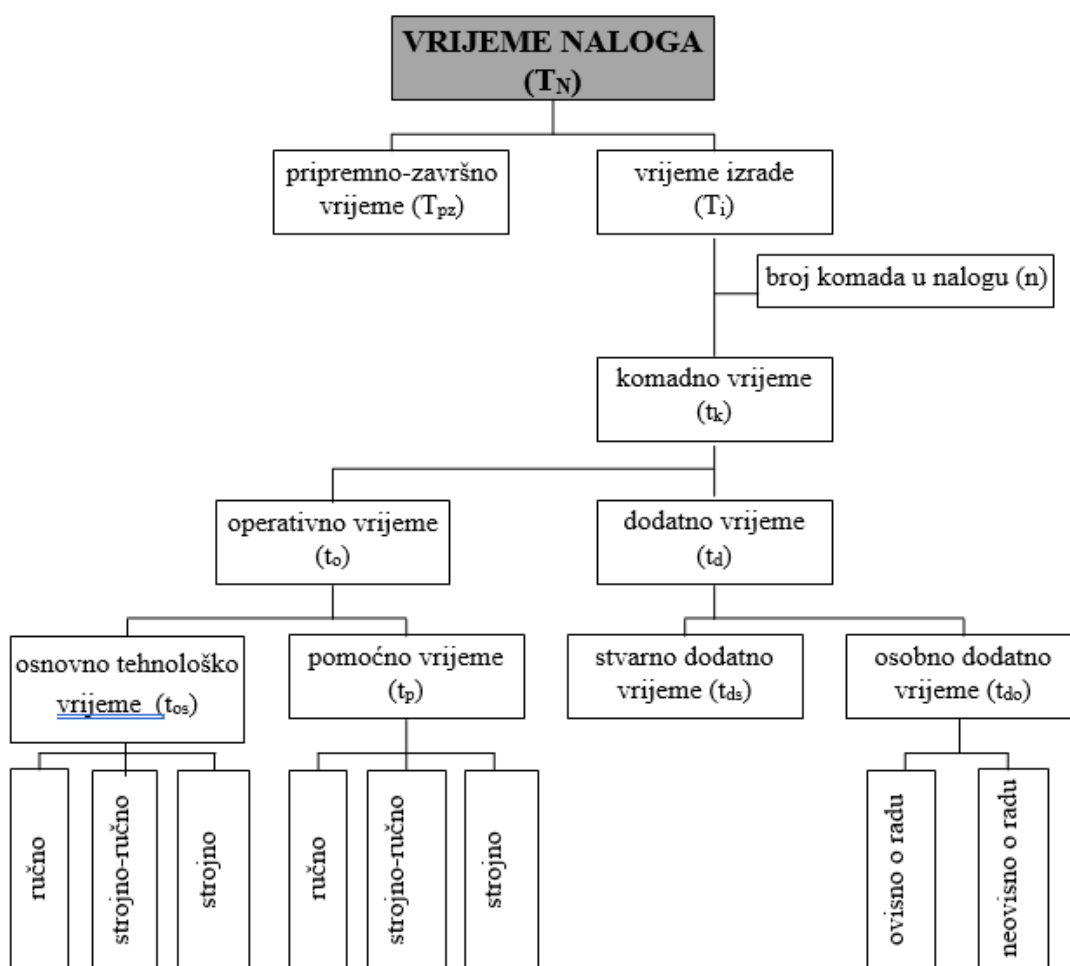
VRIJEME NALOGA ($T_N$)

pripremno-završno vrijeme ($T_{pz}$)

vrijeme izrade ($T_i$)

broj komada u nalogu (n)

komadno vrijeme ($t_k$)

operativno vrijeme ($t_o$)

dodatno vrijeme ($t_d$)

osnovno tehnološko vrijeme ($t_{os}$)

pomoćno vrijeme ($t_p$)

stvarno dodatno vrijeme ($t_{ds}$)

osobno dodatno vrijeme ($t_{do}$)

ručno

strojno-ručno

strojno

ručno

strojno-ručno

strojno

ovisno o radu

neovisno o radu